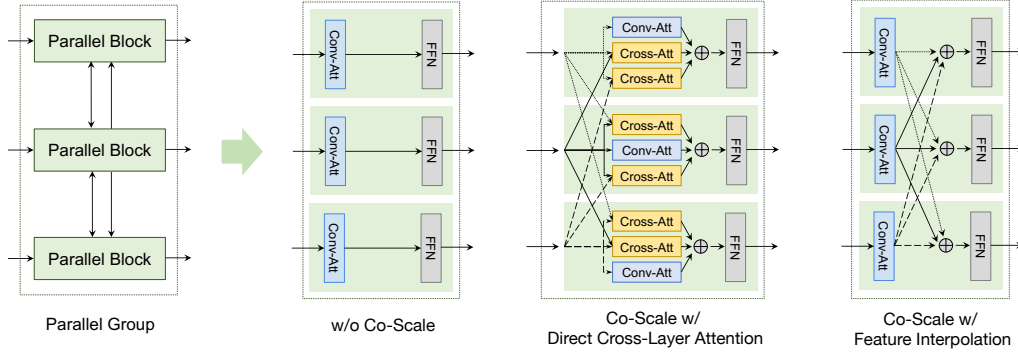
Parallel Block

Parallel Block

Parallel Block

Parallel Group

Conv-Att
FFN

Conv-Att
FFN

Conv-Att
FFN

w/o Co-Scale

Conv-Att
Cross-Att
Cross-Att
$\oplus$
FFN

Cross-Att
Conv-Att
Cross-Att
$\oplus$
FFN

Cross-Att
Cross-Att
Conv-Att
$\oplus$
FFN

Co-Scale w/
Direct Cross-Layer Attention

Conv-Att
$\oplus$
FFN

Conv-Att
$\oplus$
FFN

Conv-Att
$\oplus$
FFN

Co-Scale w/
Feature Interpolation